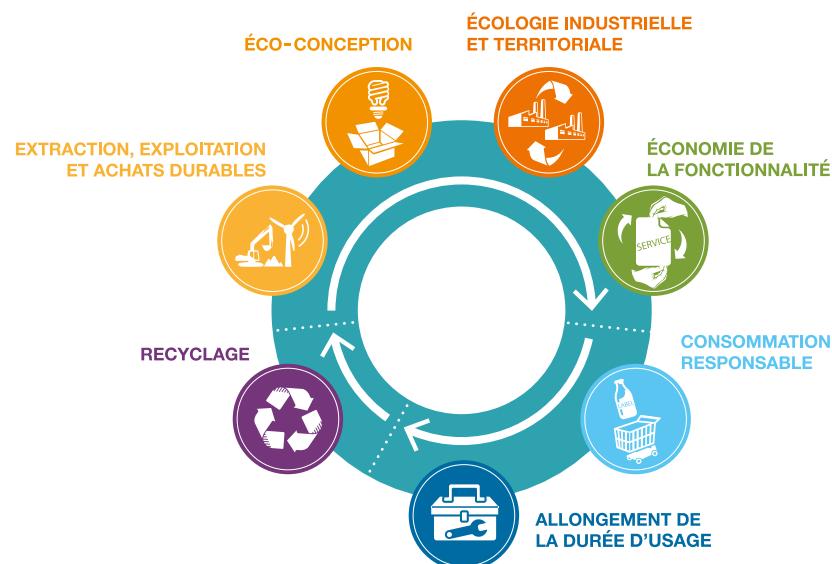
ÉCO-CONCEPTION

ÉCOLOGIE INDUSTRIELLE ET TERRITORIALE

EXTRACTION, EXPLOITATION ET ACHATS DURABLES

ÉCONOMIE DE LA FONCTIONNALITÉ

SERVICE

CONSOMMATION RESPONSABLE

RECYCLAGE

ALLONGEMENT DE LA DURÉE D'USAGE